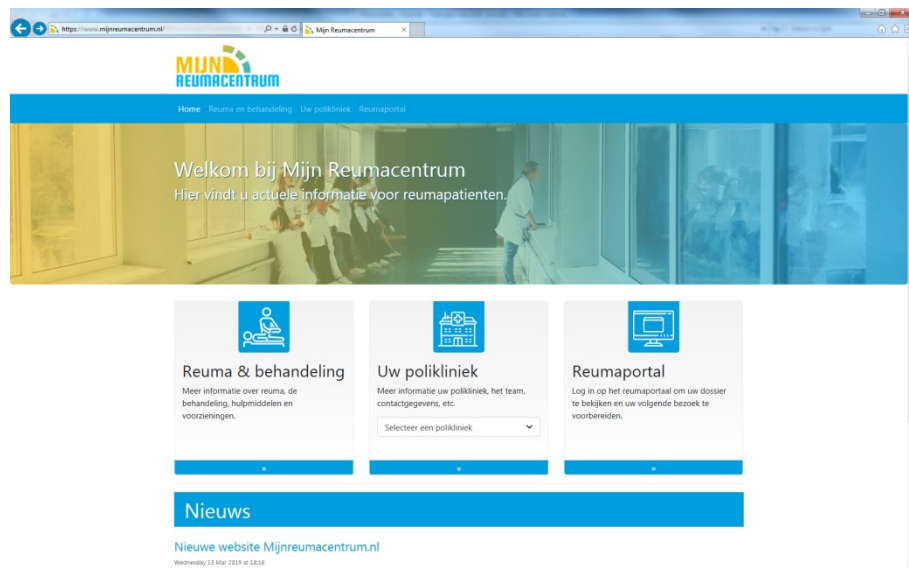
https://www.mijnreumacentrum.nl/

Mijn Reumacentrum

MIJN REUMACENTRUM

Home Reuma en behandeling Uw polikliniek Reumaportal

Welkom bij Mijn Reumacentrum
Hier vindt u actuele informatie voor reumapatienten.

Reuma & behandeling
Meer informatie over reuma, de behandeling, hulpmiddelen en voorzieningen.

»

Uw polikliniek
Meer informatie uw polikliniek, het team, contactgegevens, etc.

Selecteer een polikliniek

»

Reumaportal
Log in op het reumaportaal om uw dossier te bekijken en uw volgende bezoek te voorbereiden.

»

Nieuws

Nieuwe website Mijnreumacentrum.nl
Wednesday 13 Mar 2019 at 18:16